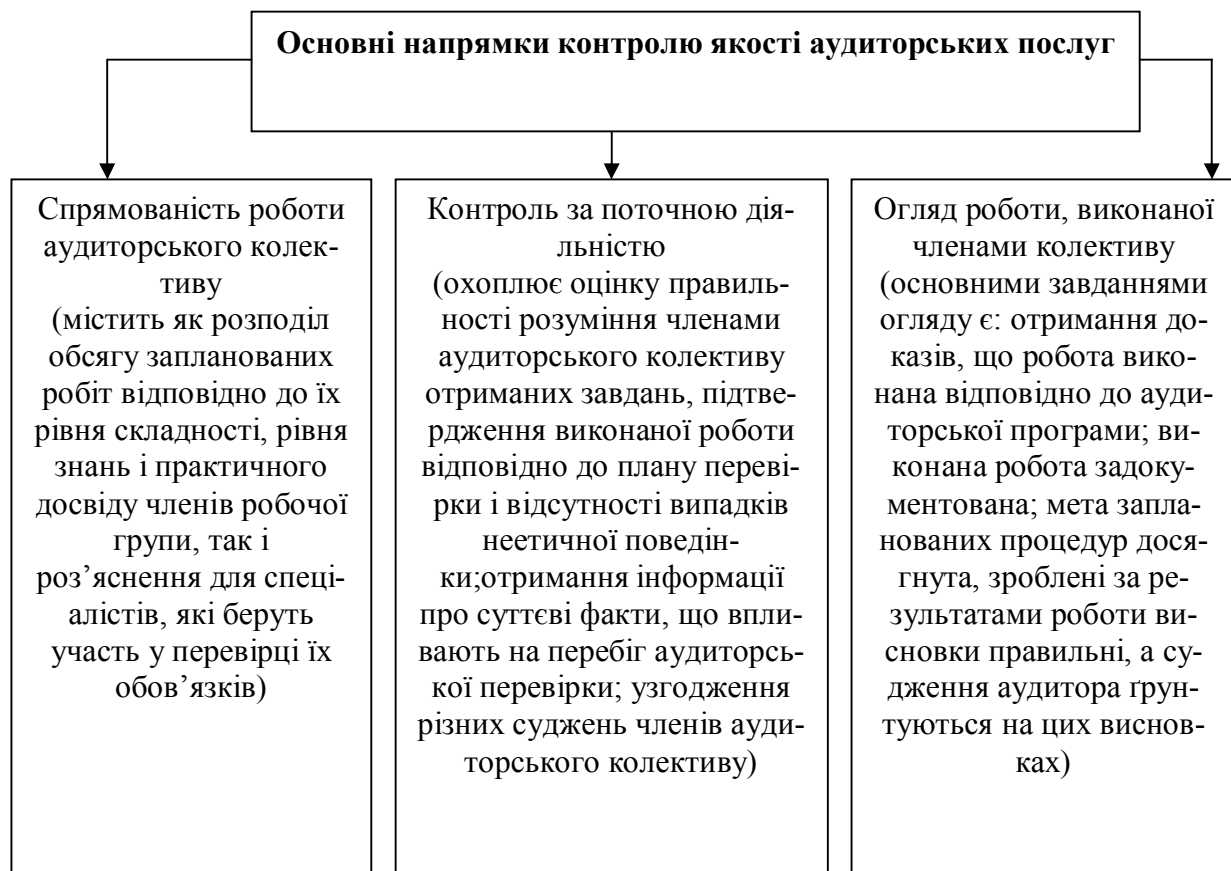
Основні напрямки контролю якості аудиторських послуг

Спрямованість роботи аудиторського колективу (містить як розподіл обсягу запланованих робіт відповідно до їх рівня складності, рівня знань і практичного досвіду членів робочої групи, так і роз’яснення для спеціалістів, які беруть участь у перевірці їх обов’язків)

Контроль за поточною діяльністю (охоплює оцінку правильності розуміння членами аудиторського колективу отриманих завдань, підтвердження виконаної роботи відповідно до плану перевірки і відсутності випадків неетичної поведінки;отримання інформації про суттєві факти, що впливають на перебіг аудиторської перевірки; узгодження різних суджень членів аудиторського колективу)

Огляд роботи, виконаної членами колективу (основними завданнями огляду є: отримання доказів, що робота виконана відповідно до аудиторської програми; виконана робота задокументована; мета запланованих процедур досягнута, зроблені за результатами роботи висновки правильні, а судження аудитора ґрунтуються на цих висновках)